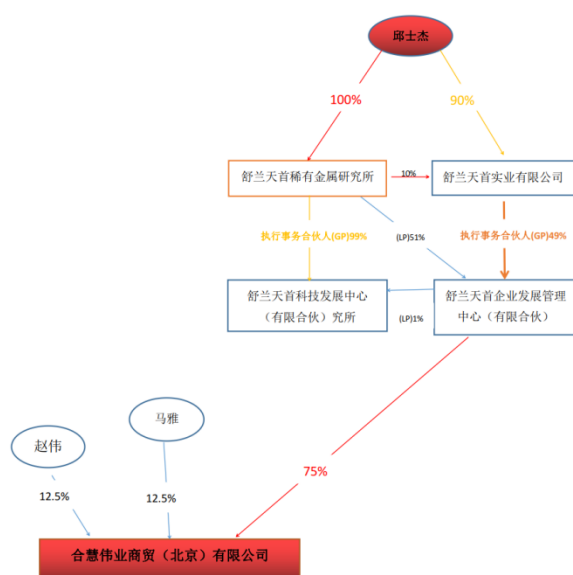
邱士杰

100%

90%

舒兰天首稀有金属研究所

10%

舒兰天首实业有限公司

执行事务合伙人(GP)99%

(LP)51%

执行事务合伙人(GP)49%

舒兰天首科技发展中心（有限合伙）究所

(LP)1%

舒兰天首企业发展管理中心（有限合伙）

马雅

赵伟

75%

12.5%

12.5%

合慧伟业商贸（北京）有限公司